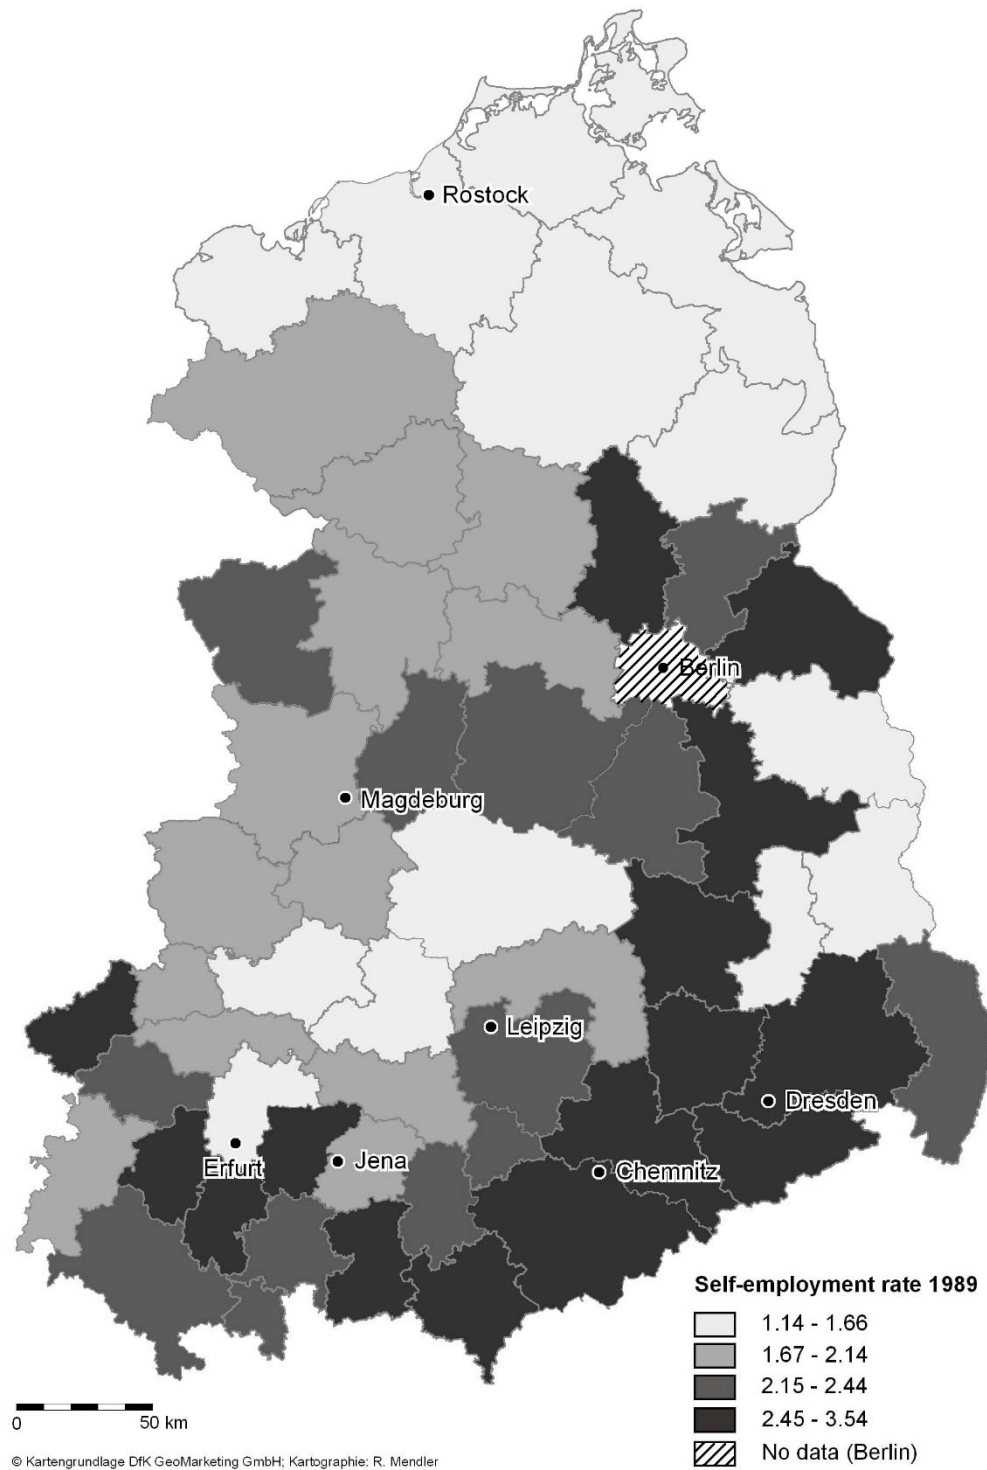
Rostock

Berlin

Magdeburg

Leipzig

Dresden

Erfurt

Jena

Chemnitz

Self-employment rate 1989

1.14 - 1.66
1.67 - 2.14
2.15 - 2.44
2.45 - 3.54
No data (Berlin)

0 50 km

© Kartengrundlage DfK GeoMarketing GmbH; Kartographie: R. Mendler